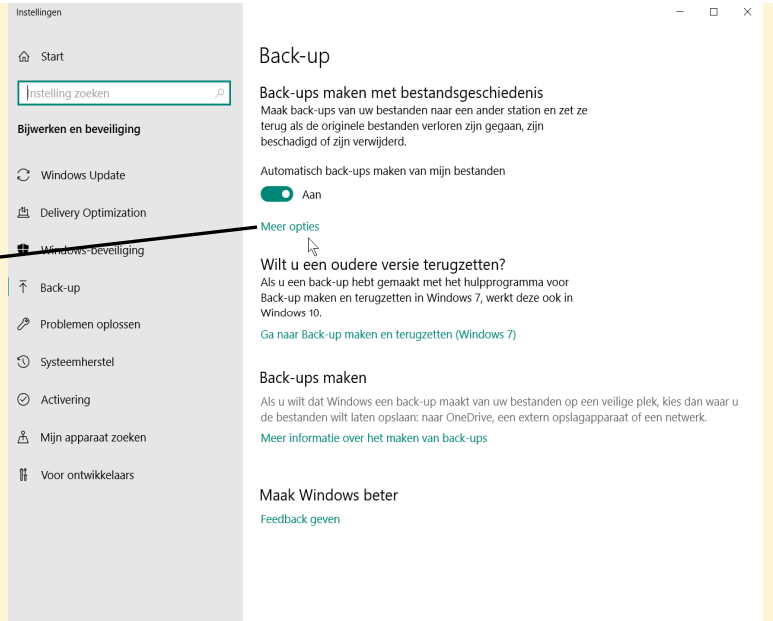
Instellingen

Start

Instelling zoeken

Bijwerken en beveiliging

Windows Update

Delivery Optimization

Windows-beveiliging

Back-up

Problemen oplossen

Systeemherstel

Activering

Mijn apparaat zoeken

Voor ontwikkelaars

Back-up

Back-ups maken met bestandsgeschiedenis

Maak back-ups van uw bestanden naar een ander station en zet ze terug als de originele bestanden verloren zijn gegaan, zijn beschadigd of zijn verwijderd.

Automatisch back-ups maken van mijn bestanden

Aan

Meer opties

Wilt u een oudere versie terugzetten?

Als u een back-up hebt gemaakt met het hulpprogramma voor Back-up maken en terugzetten in Windows 7, werkt deze ook in Windows 10.

Ga naar Back-up maken en terugzetten (Windows 7)

Back-ups maken

Als u wilt dat Windows een back-up maakt van uw bestanden op een veilige plek, kies dan waar u de bestanden wilt laten opslaan: naar OneDrive, een extern opslagapparaat of een netwerk.

Meer informatie over het maken van back-ups

Maak Windows beter

Feedback geven